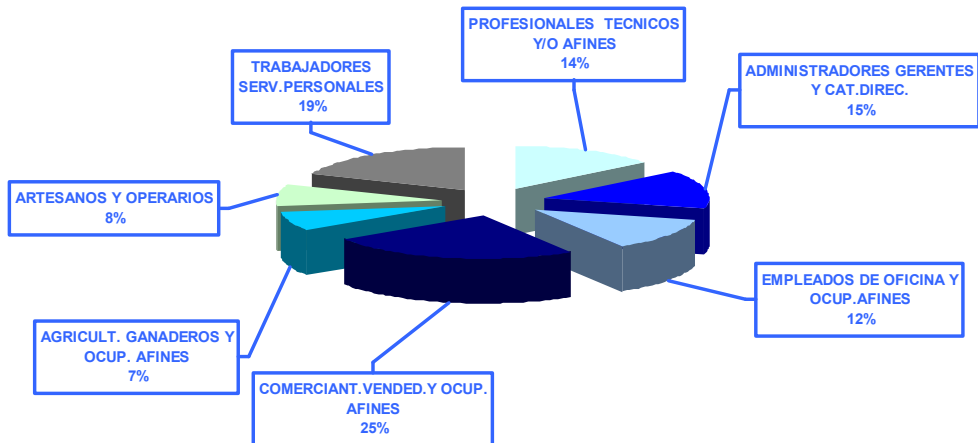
PROFESIONALES TECNICOS Y/O AFINES
14%

ADMINISTRADORES GERENTES Y CAT.DIREC.
15%

TRABAJADORES SERV.PERSONALES
19%

ARTESANOS Y OPERARIOS
8%

EMPLEADOS DE OFICINA Y OCUP.AFINES
12%

AGRICULT. GANADEROS Y OCUP. AFINES
7%

COMERCIANT.VENDED.Y OCUP. AFINES
25%